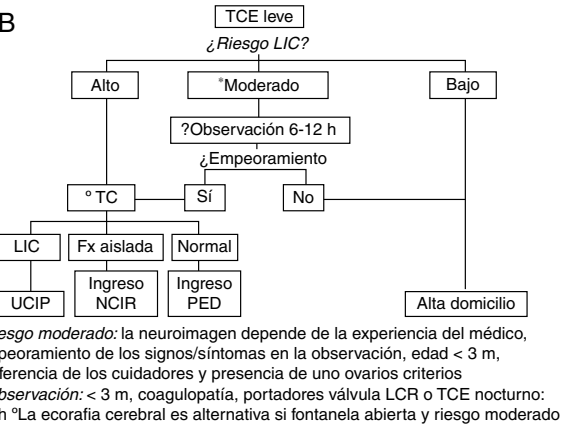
B

TCE leve

¿Riesgo LIC?

Alto

*Moderado

Bajo

?Observación 6-12 h

¿Empeoramiento

° TC

Sí

No

LIC

Fx aislada

Normal

UCIP

Ingreso NCIR

Ingreso PED

Alta domicilio

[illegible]iesgo moderado: la neuroimagen depende de la experiencia del médico, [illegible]peoramiento de los signos/síntomas en la observación, edad < 3 m, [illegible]ferencia de los cuidadores y presencia de uno ovarios criterios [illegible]bservación: < 3 m, coagulopatía, portadores válvula LCR o TCE nocturno: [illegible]h °La ecorafia cerebral es alternativa si fontanela abierta y riesgo moderado